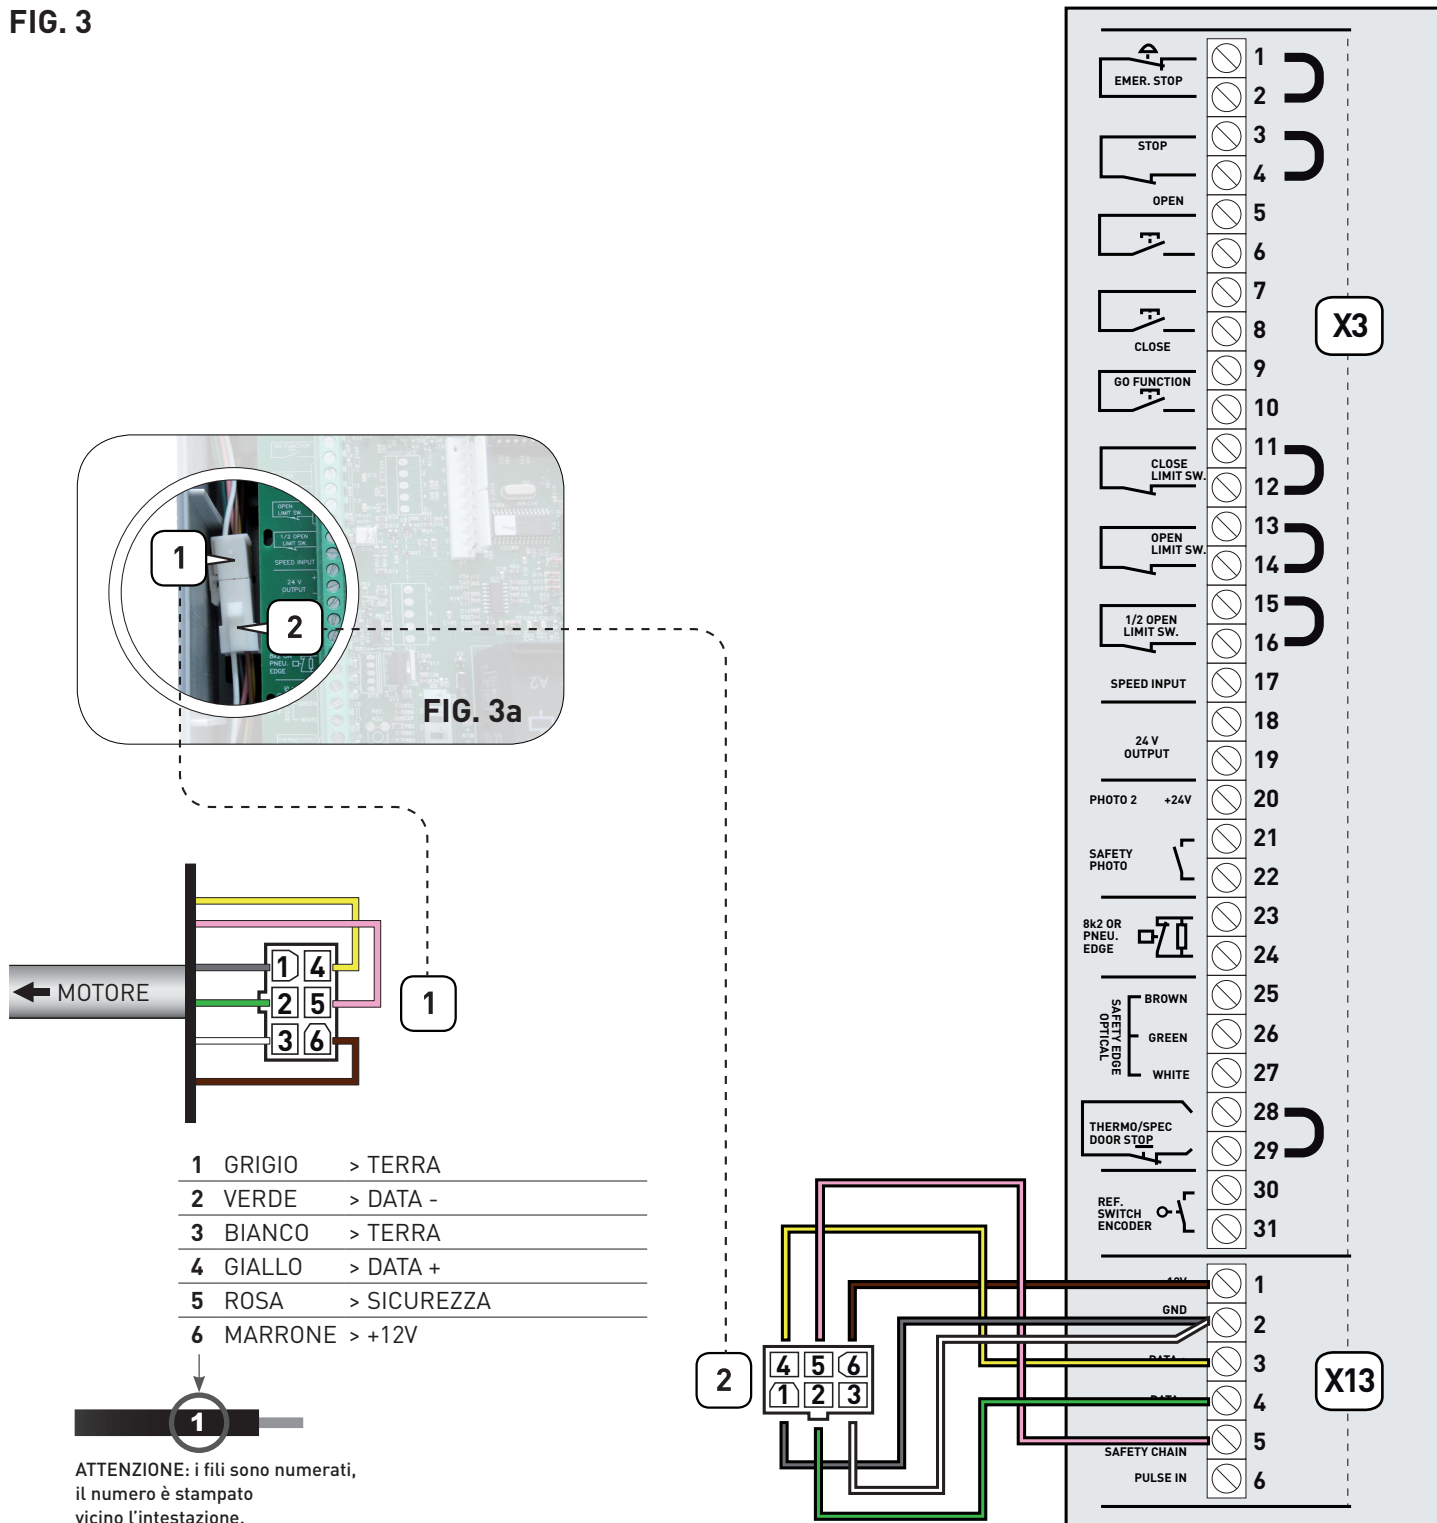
FIG. 3

1
2
FIG. 3a

MOTORE
1 4
2 5
3 6
1

| 1 | GRIGIO | > TERRA |
|---|---|---|
| 2 | VERDE | > DATA - |
| 3 | BIANCO | > TERRA |
| 4 | GIALLO | > DATA + |
| 5 | ROSA | > SICUREZZA |
| 6 | MARRONE | > +12V |

1
ATTENZIONE: i fili sono numerati, il numero è stampato vicino l'intestazione.

2
4 5 6
1 2 3

EMER. STOP 1 2
STOP 3 4
OPEN 5 6
7 8
CLOSE 9
GO FUNCTION 10
CLOSE LIMIT SW. 11 12
OPEN LIMIT SW. 13 14
1/2 OPEN LIMIT SW. 15 16
SPEED INPUT 17
18
24 V OUTPUT 19
PHOTO 2 +24V 20
SAFETY PHOTO 21 22
8k2 OR PNEU. EDGE 23 24
SAFETY EDGE OPTICAL BROWN 25
GREEN 26
WHITE 27
THERMO/SPEC DOOR STOP 28 29
REF. SWITCH ENCODER 30 31
X3

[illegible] 1
GND 2
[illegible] 3
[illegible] 4
SAFETY CHAIN 5
PULSE IN 6
X13